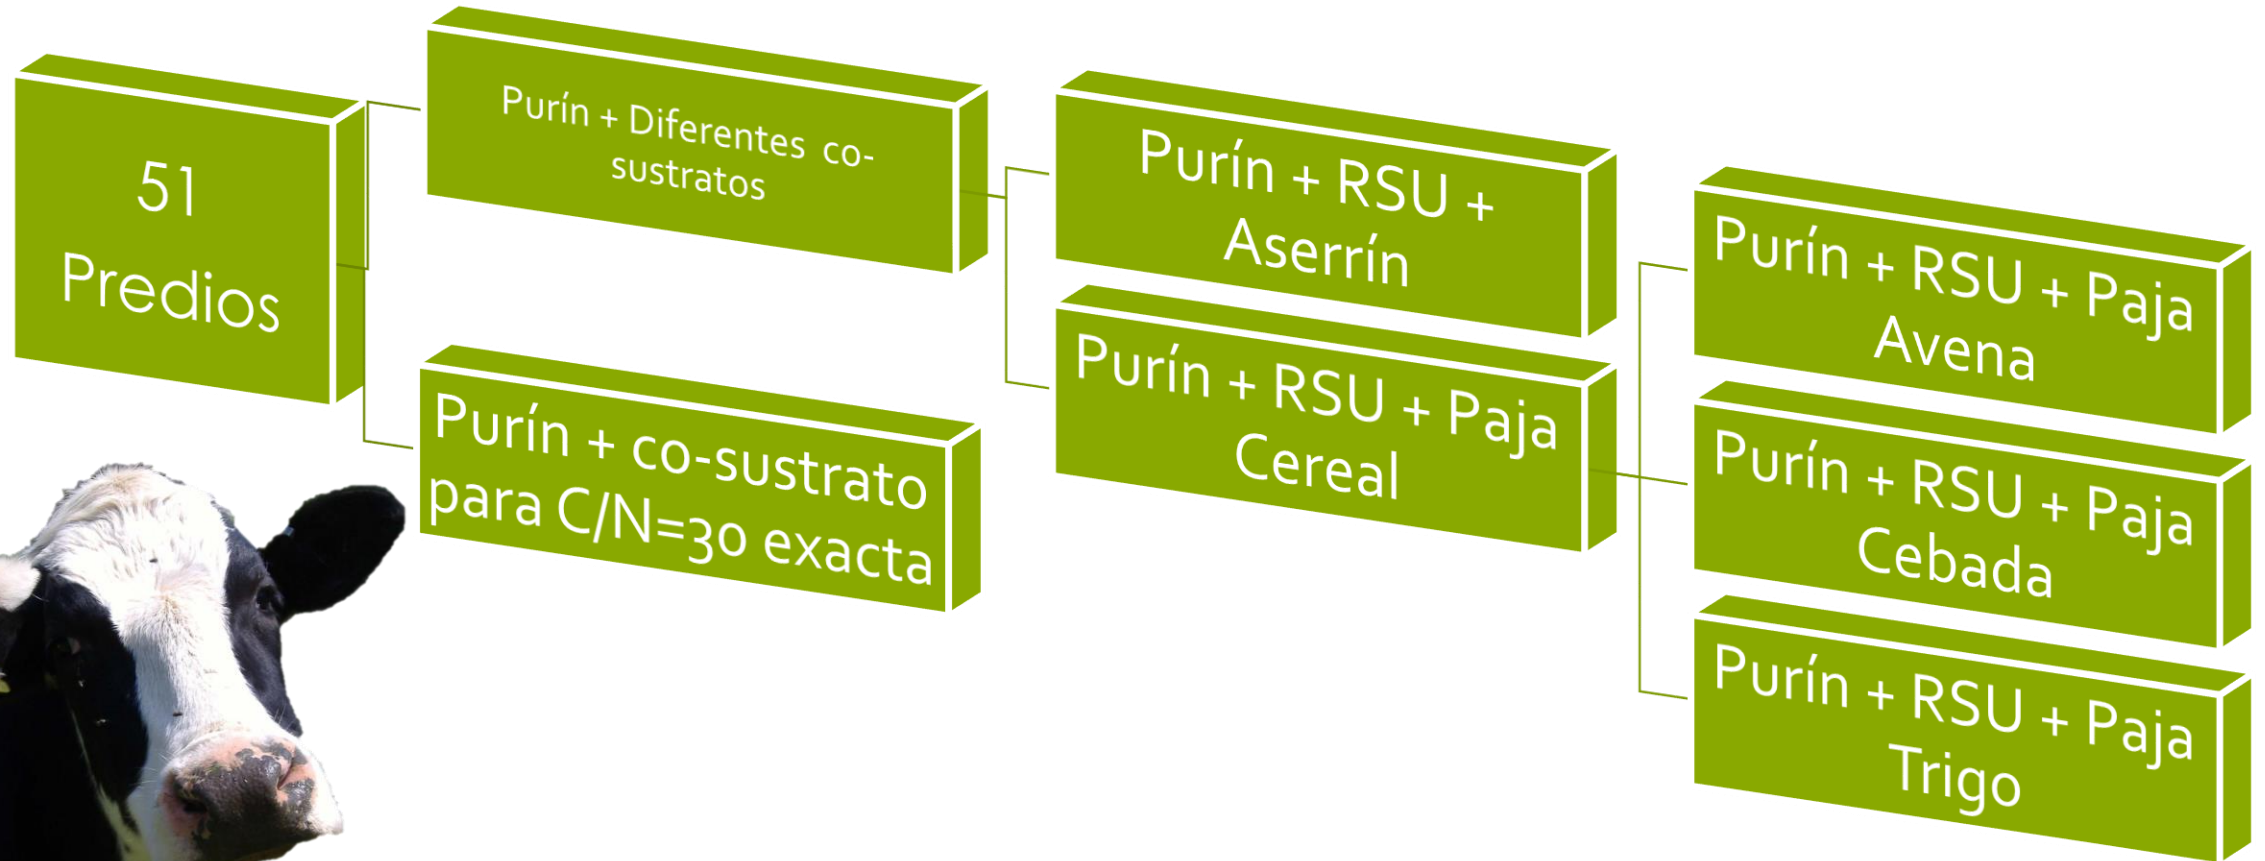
51 Predios

Purín + Diferentes co-sustratos

Purín + co-sustrato para C/N=30 exacta

Purín + RSU + Aserrín

Purín + RSU + Paja Cereal

Purín + RSU + Paja Avena

Purín + RSU + Paja Cebada

Purín + RSU + Paja Trigo